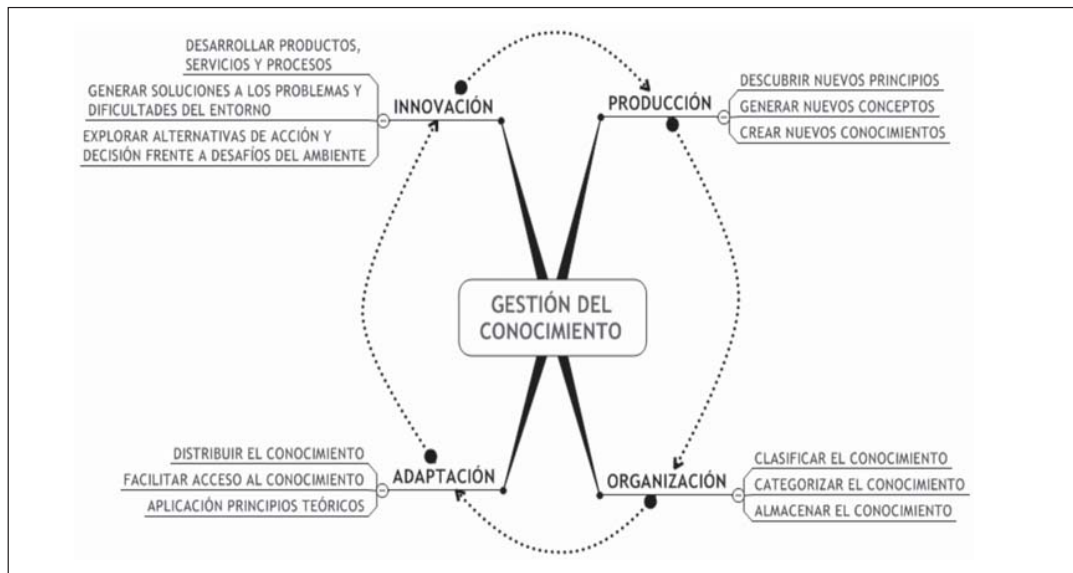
DESARROLLAR PRODUCTOS, SERVICIOS Y PROCESOS

GENERAR SOLUCIONES A LOS PROBLEMAS Y DIFICULTADES DEL ENTORNO

EXPLORAR ALTERNATIVAS DE ACCIÓN Y DECISIÓN FRENTE A DESAFÍOS DEL AMBIENTE

INNOVACIÓN

PRODUCCIÓN

DESCUBRIR NUEVOS PRINCIPIOS

GENERAR NUEVOS CONCEPTOS

CREAR NUEVOS CONOCIMIENTOS

GESTIÓN DEL CONOCIMIENTO

DISTRIBUIR EL CONOCIMIENTO

FACILITAR ACCESO AL CONOCIMIENTO

APLICACIÓN PRINCIPIOS TEÓRICOS

ADAPTACIÓN

ORGANIZACIÓN

CLASIFICAR EL CONOCIMIENTO

CATEGORIZAR EL CONOCIMIENTO

ALMACENAR EL CONOCIMIENTO